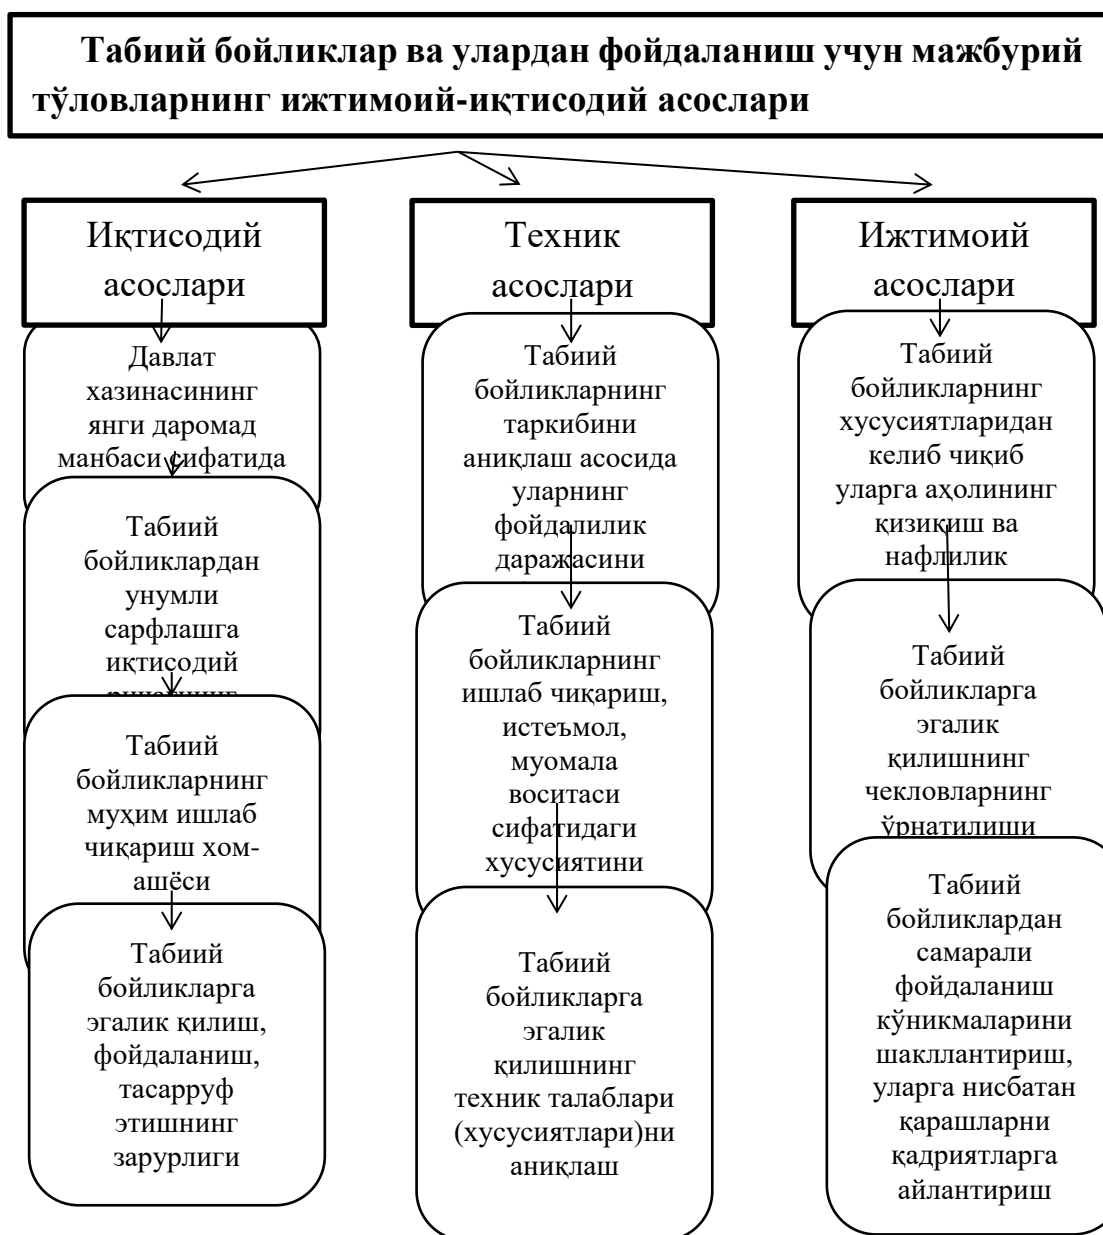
Табиий бойликлар ва улардан фойдаланиш учун мажбурий тўловларнинг ижтимоий-иқтисодий асослари

Иқтисодий асослари

Давлат хазинасининг янги даромад манбаси сифатида

Табиий бойликлардан унумли сарфлашга иқтисодий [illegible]

Табиий бойликларнинг муҳим ишлаб чиқариш хом-ашёси

Табиий бойликларга эгалик қилиш, фойдаланиш, тасарруф этишнинг зарурлиги

Техник асослари

Табиий бойликларнинг таркибини аниқлаш асосида уларнинг фойдалилик даражасини

Табиий бойликларнинг ишлаб чиқариш, истеъмол, муомала воситаси сифатидаги хусусиятини

Табиий бойликларга эгалик қилишнинг техник талаблари (хусусиятлари)ни аниқлаш

Ижтимоий асослари

Табиий бойликларнинг хусусиятларидан келиб чиқиб уларга аҳолининг қизиқиш ва нафлилик

Табиий бойликларга эгалик қилишнинг чекловларнинг ўрнатилиши

Табиий бойликлардан самарали фойдаланиш кўникмаларини шакллантириш, уларга нисбатан қарашларни қадриятларга айлантириш